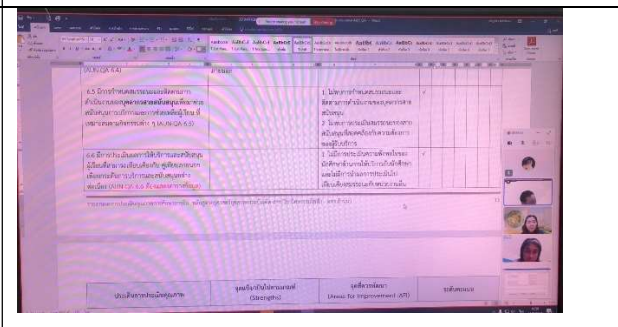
(AUN-QA 8.4) | 3 ขั้นตอน

6.5 มีการกำหนดและทบทวนและติดตามการดำเนินงานของบุคลากรสายสนับสนุนเพื่อการตอบสนองความต้องการของผู้มีส่วนได้ส่วนเสีย (AUN-QA 6.5)

1. มีแผนการกำหนดและทบทวนและติดตามการดำเนินงานของบุคลากรสายสนับสนุน
2. มีผลการประเมินสมรรถนะของสายสนับสนุนเพื่อปรับปรุงการดำเนินงานของผู้ใช้บริการ

6.6 มีการประเมินผลการให้บริการและสวัสดิการ มีเป้าหมายเพื่อคุณภาพ (AUN-QA 6.6)

1. ไม่มีการประเมินความพึงพอใจของนักศึกษาด้านการให้บริการ และนำผลการประเมินมาปรับปรุง

ประเด็นการประเมินคุณภาพ | จุดแข็ง (Strengths) | จุดที่ควรพัฒนา (Areas for Improvement: AFI) | ระดับคะแนน